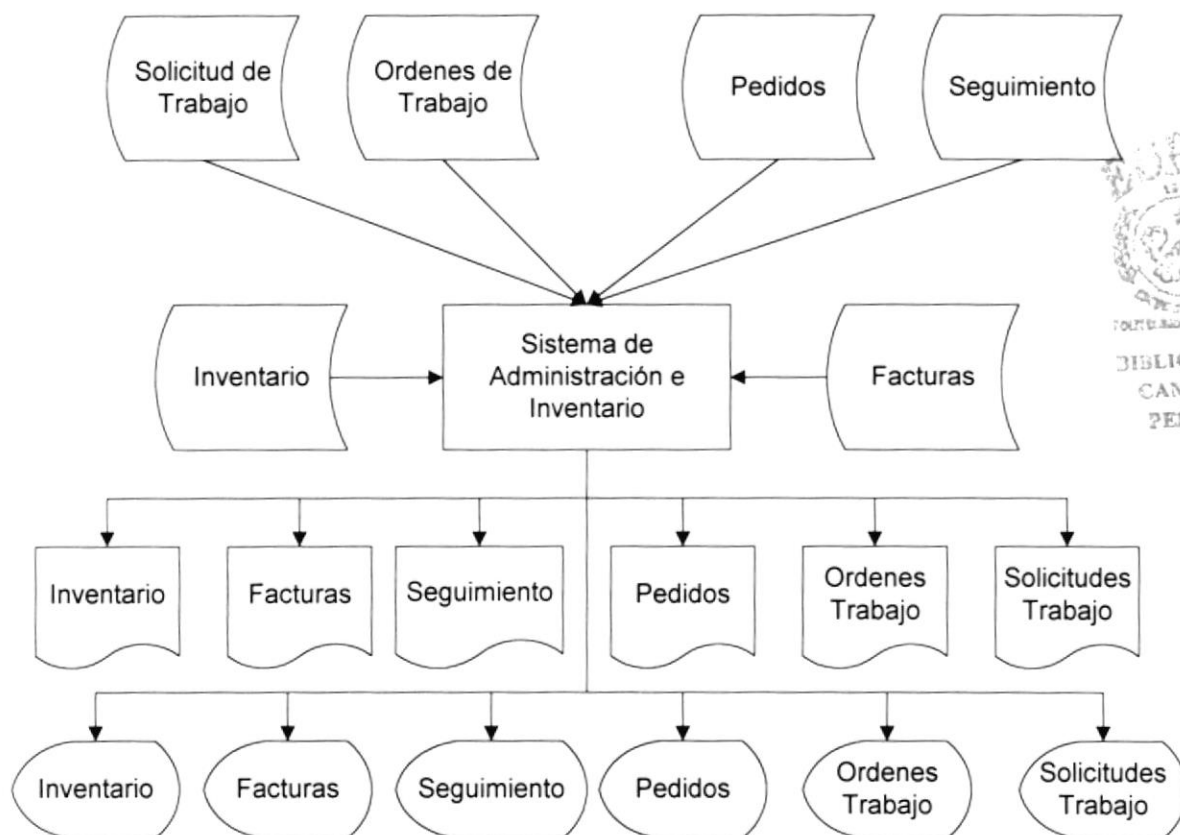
Solicitud de Trabajo

Ordenes de Trabajo

Pedidos

Seguimiento

Inventario

Sistema de Administración e Inventario

Facturas

BIBLIO
CAN
PE

Inventario

Facturas

Seguimiento

Pedidos

Ordenes Trabajo

Solicitudes Trabajo

Inventario

Facturas

Seguimiento

Pedidos

Ordenes Trabajo

Solicitudes Trabajo